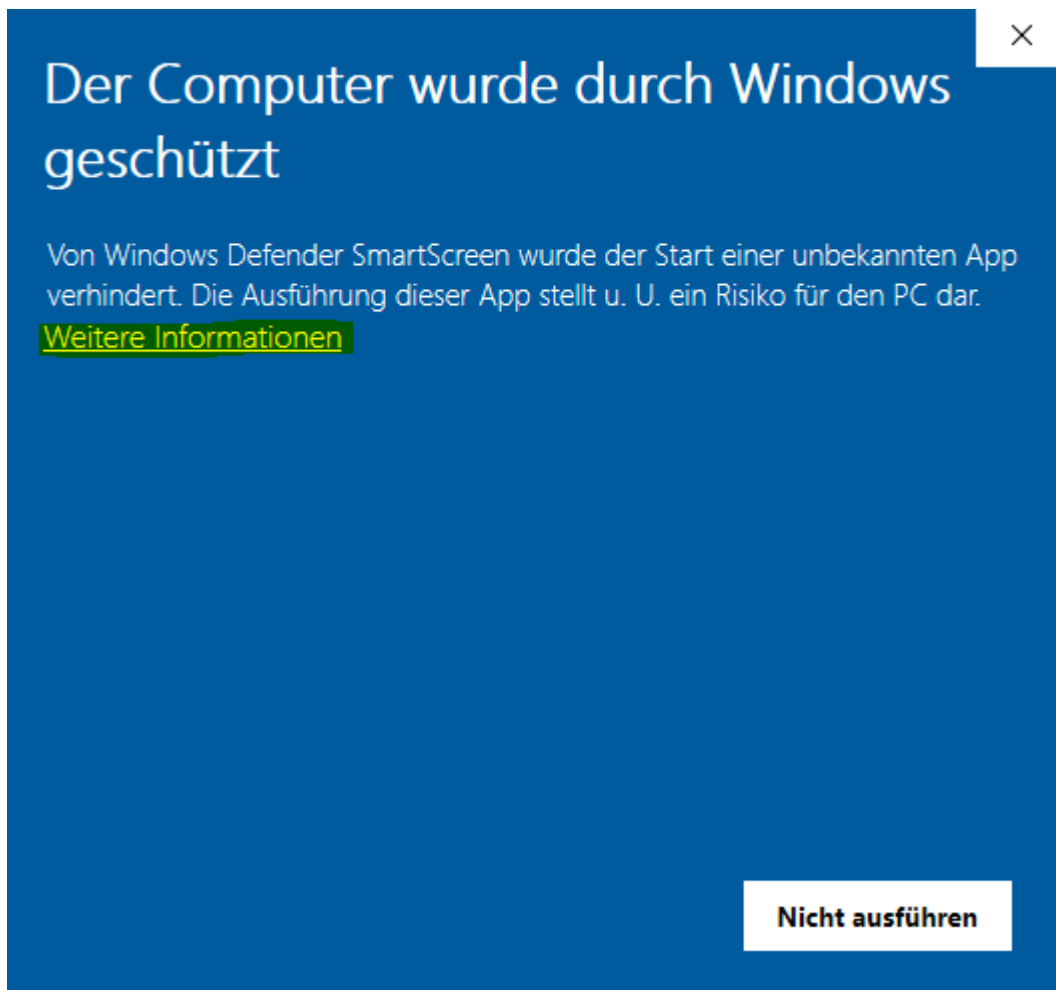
×

Der Computer wurde durch Windows geschützt

Von Windows Defender SmartScreen wurde der Start einer unbekannten App verhindert. Die Ausführung dieser App stellt u. U. ein Risiko für den PC dar.
Weitere Informationen

Nicht ausführen